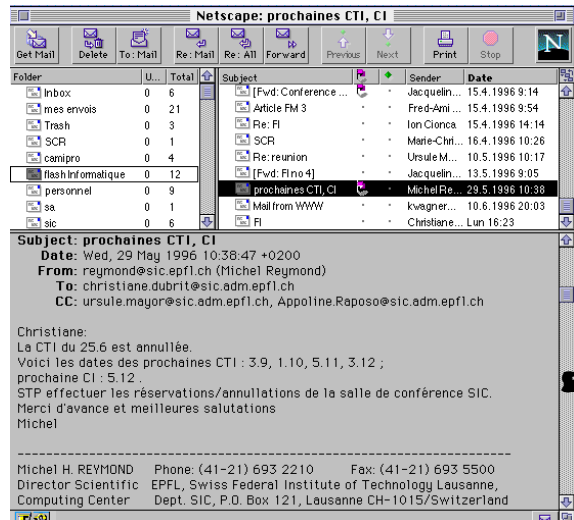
Netscape: prochaines CTI, CI

Get Mail | Delete | To: Mail | Re: Mail | Re: All | Forward | Previous | Next | Print | Stop

| Folder | U... | Total |
|---|---|---|
| Inbox | 0 | 6 |
| mes envois | 0 | 21 |
| Trash | 0 | 3 |
| SCR | 0 | 1 |
| camipro | 0 | 4 |
| flash Informatique | 0 | 12 |
| personnel | 0 | 9 |
| sa | 0 | 1 |
| sic | 0 | 6 |

| Subject | | | Sender | Date |
|---|---|---|---|---|
| [Fwd: Conference ... | | · | Jacquelin... | 15.4.1996 9:14 |
| Article FM 3 | · | · | Fred-Ami ... | 15.4.1996 9:54 |
| Re: FI | · | · | Ion Cionca | 15.4.1996 14:14 |
| SCR | · | · | Marie-Chri... | 16.4.1996 10:26 |
| Re: reunion | · | · | Ursule M... | 10.5.1996 10:17 |
| [Fwd: FI no 4] | · | · | Jacquelin... | 13.5.1996 9:05 |
| prochaines CTI, CI | | · | Michel Re... | 29.5.1996 10:38 |
| Mail from WWW | · | · | kwagner... | 10.6.1996 20:03 |
| FI | · | · | Christiane... | Lun 16:23 |

Subject: prochaines CTI, CI
Date: Wed, 29 May 1996 10:38:47 +0200
From: reymond@sic.epfl.ch (Michel Reymond)
To: christiane.dubrit@sic.adm.epfl.ch
CC: ursule.mayor@sic.adm.epfl.ch, Appoline.Raposo@sic.adm.epfl.ch

Christiane:
La CTI du 25.6 est annullée.
Voici les dates des prochaines CTI : 3.9, 1.10, 5.11, 3.12 ;
prochaine CI : 5.12 .
STP effectuer les réservations/annullations de la salle de conférence SIC.
Merci d'avance et meilleures salutations
Michel

--------------------------------------------------------------------------------
Michel H. REYMOND Phone: (41-21) 693 2210 Fax: (41-21) 693 5500
Director Scientific EPFL, Swiss Federal Institute of Technology Lausanne,
Computing Center Dept. SIC, P.O. Box 121, Lausanne CH-1015/Switzerland